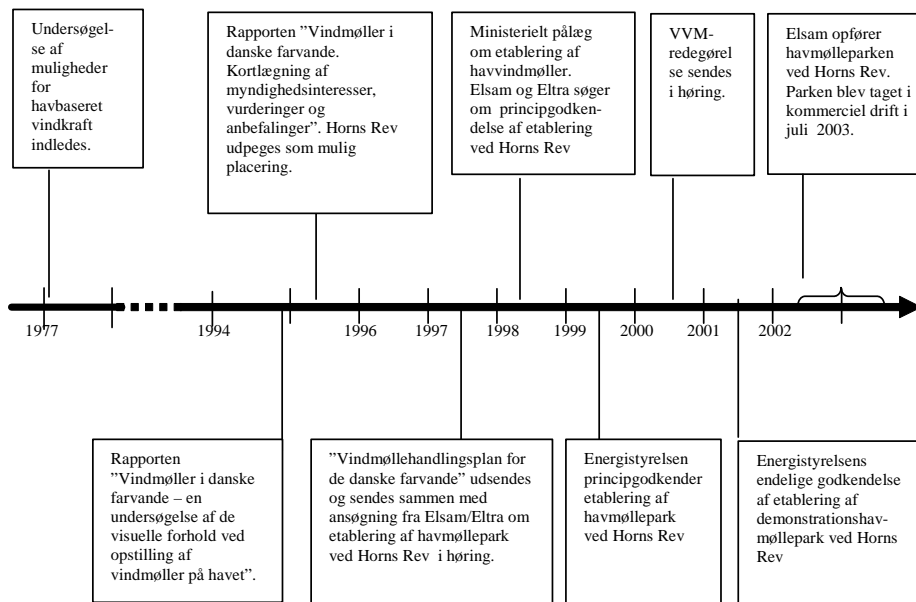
Undersøgelse af muligheder for havbaseret vindkraft indledes.

Rapporten "Vindmøller i danske farvande. Kortlægning af myndighedsinteresser, vurderinger og anbefalinger". Horns Rev udpeges som mulig placering.

Ministerielt pålæg om etablering af havvindmøller. Elsam og Eltra søger om principgodkendelse af etablering ved Horns Rev

VVM-redegørelse sendes i høring.

Elsam opfører havmølleparken ved Horns Rev. Parken blev taget i kommerciel drift i juli 2003.

1977

1994

1996

1997

1998

1999

2000

2001

2002

Rapporten "Vindmøller i danske farvande – en undersøgelse af de visuelle forhold ved opstilling af vindmøller på havet".

"Vindmøllehandlingsplan for de danske farvande" udsendes og sendes sammen med ansøgning fra Elsam/Eltra om etablering af havmøllepark ved Horns Rev i høring.

Energistyrelsen principgodkender etablering af havmøllepark ved Horns Rev

Energistyrelsens endelige godkendelse af etablering af demonstrationshavmøllepark ved Horns Rev